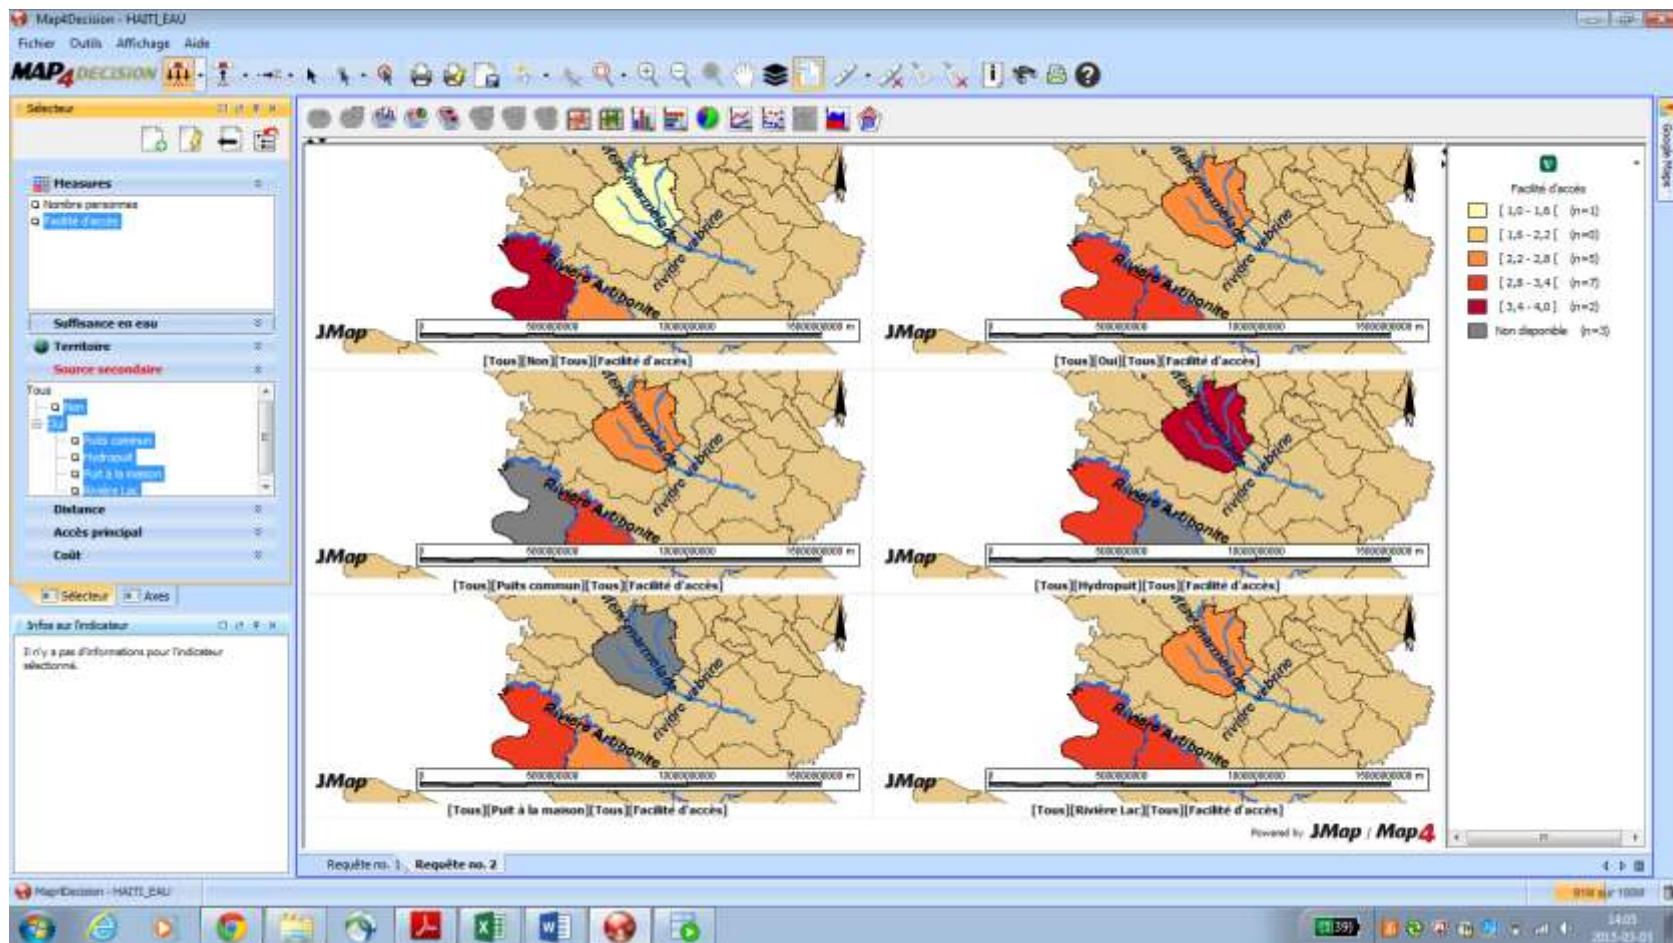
Map4Decision - HAITI_EAU

Fichier Outils Affichage Aide

MAP4DECISION

Sélecteur

Mesures
Nombre personnes
Facilité d'accès

Suffisance en eau
Territoire
Source secondaire

Tous
Non
Oui
Puits commun
Hydropuit
Puit à la maison
Rivière Lac

Distance
Accès principal
Coût

Sélecteur Axes

Infos sur l'indicateur
Il n'y a pas d'informations pour l'indicateur sélectionné.

Rivière Artibonite
rivière Fer à Cheval
rivière Labrine

JMap
[Tous][Non][Tous][Facilité d'accès]

JMap
[Tous][Oui][Tous][Facilité d'accès]

JMap
[Tous][Puits commun][Tous][Facilité d'accès]

JMap
[Tous][Hydropuit][Tous][Facilité d'accès]

JMap
[Tous][Puit à la maison][Tous][Facilité d'accès]

JMap
[Tous][Rivière Lac][Tous][Facilité d'accès]

Facilité d'accès
[ 1,0 - 1,6 [ (n=1)
[ 1,6 - 2,2 [ (n=0)
[ 2,2 - 2,8 [ (n=5)
[ 2,8 - 3,4 [ (n=7)
[ 3,4 - 4,0 ] (n=2)
Non disponible (n=3)

Powered by JMap / Map4

Requête no. 1 Requête no. 2

Map4Decision - HAITI_EAU